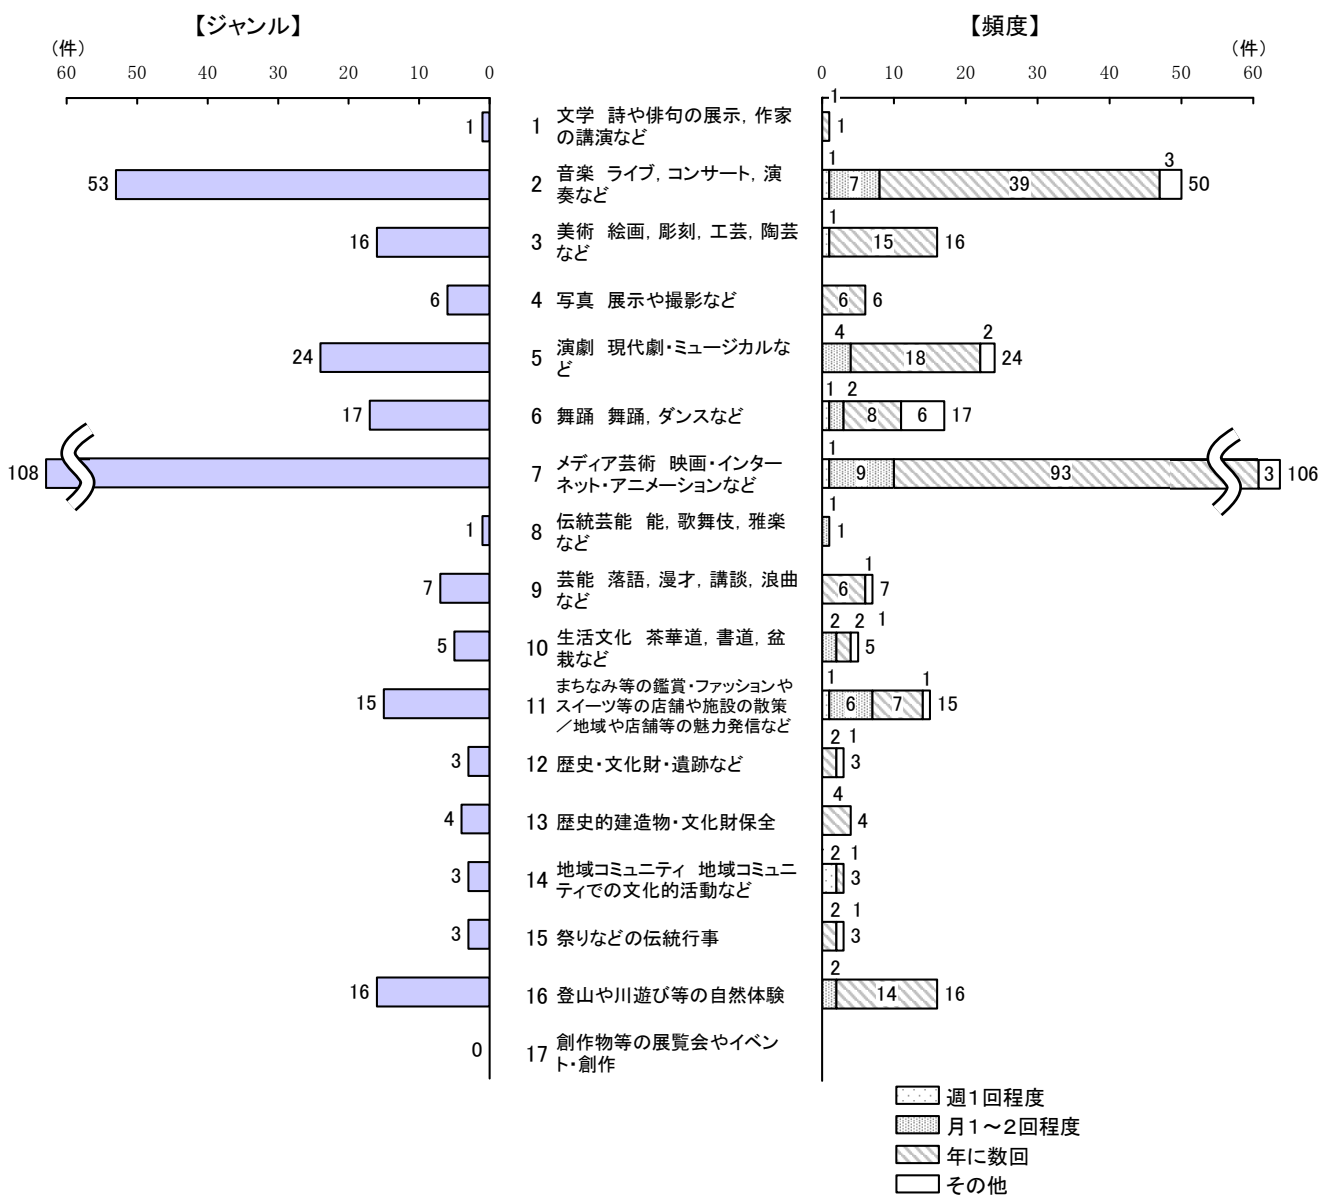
【ジャンル】

【頻度】

(件)
60 50 40 30 20 10 0

0 10 20 30 40 50 60
(件)

1
1 文学 詩や俳句の展示, 作家の講演など
1
1

53
2 音楽 ライブ, コンサート, 演奏など
1 7 39 3 50

16
3 美術 絵画, 彫刻, 工芸, 陶芸など
1 15 16

6
4 写真 展示や撮影など
6 6

24
5 演劇 現代劇・ミュージカルなど
4 18 2 24

17
6 舞踊 舞踊, ダンスなど
1 2 8 6 17

108
7 メディア芸術 映画・インターネット・アニメーションなど
1 9 93 3 106

1
8 伝統芸能 能, 歌舞伎, 雅楽など
1 1

7
9 芸能 落語, 漫才, 講談, 浪曲など
6 1 7

5
10 生活文化 茶華道, 書道, 盆栽など
2 2 1 5

15
11 まちなみ等の鑑賞・ファッションやスイーツ等の店舗や施設の散策／地域や店舗等の魅力発信など
1 6 7 1 15

3
12 歴史・文化財・遺跡など
2 1 3

4
13 歴史的建造物・文化財保全
4 4

3
14 地域コミュニティ 地域コミュニティでの文化的活動など
2 1 3

3
15 祭りなどの伝統行事
2 1 3

16
16 登山や川遊び等の自然体験
2 14 16

0
17 創作物等の展覧会やイベント・創作

週1回程度
月1～2回程度
年に数回
その他